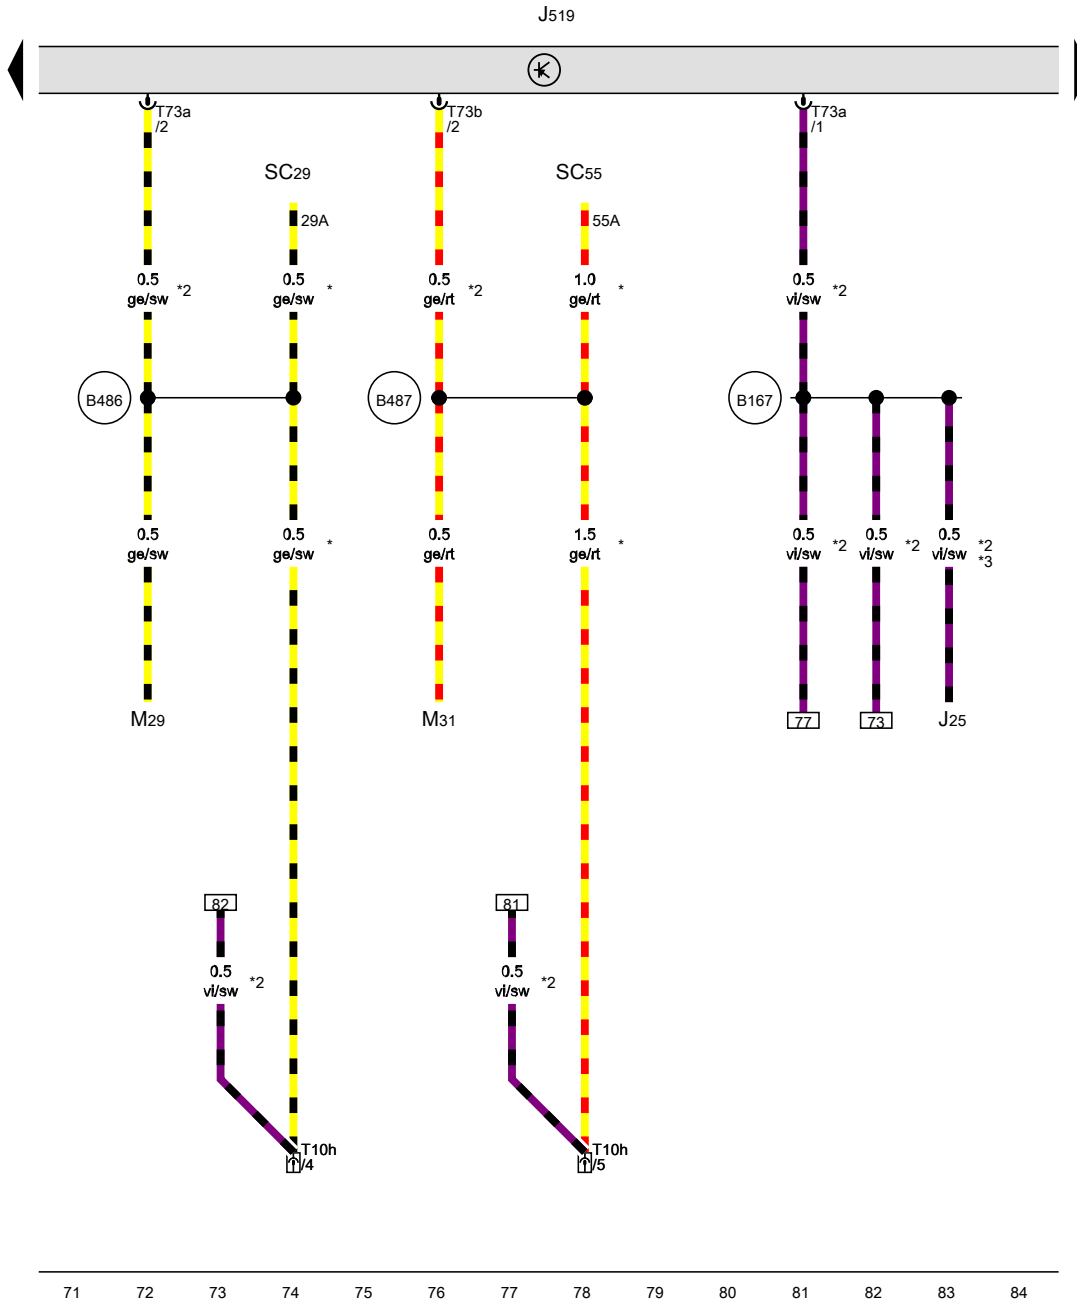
J519

T73a /2

T73b /2

T73a /1

SC29

29A

SC55

55A

0.5 ge/sw *2

0.5 ge/sw *

0.5 ge/rt *2

1.0 ge/rt *

0.5 vi/sw *2

B486

B487

B167

0.5 ge/sw

0.5 ge/sw *

0.5 ge/rt

1.5 ge/rt *

0.5 vi/sw *2

0.5 vi/sw *2

0.5 vi/sw *2 *3

M29

M31

77

73

J25

82

0.5 vi/sw *2

81

0.5 vi/sw *2

T10h /4

T10h /5

71 72 73 74 75 76 77 78 79 80 81 82 83 84